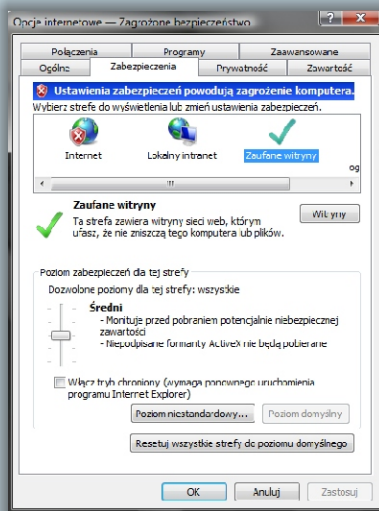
Opcje internetowe — Zagrożone bezpieczeństwo

?
X

Połączenia
Programy
Zaawansowane
Ogólne
Zabezpieczenia
Prywatność
Zawartość

Ustawienia zabezpieczeń powodują zagrożenie komputera.

Wybierz strefę do wyświetlenia lub zmień ustawienia zabezpieczeń.

Internet
Lokalny intranet
Zaufane witryny
og

Zaufane witryny
Ta strefa zawiera witryny sieci web, którym ufasz, że nie zniszczą tego komputera lub plików.

Witryny

Poziom zabezpieczeń dla tej strefy
Dozwolone poziomy dla tej strefy: wszystkie

Średni
- Monituje przed pobraniem potencjalnie niebezpiecznej zawartości
- Niepodpisane formanty ActiveX nie będą pobierane

Włącz tryb chroniony (wymaga ponownego uruchomienia programu Internet Explorer)

Poziom niestandardowy...
Poziom domyślny

Resetuj wszystkie strefy do poziomu domyślnego

OK
Anuluj
Zastosuj